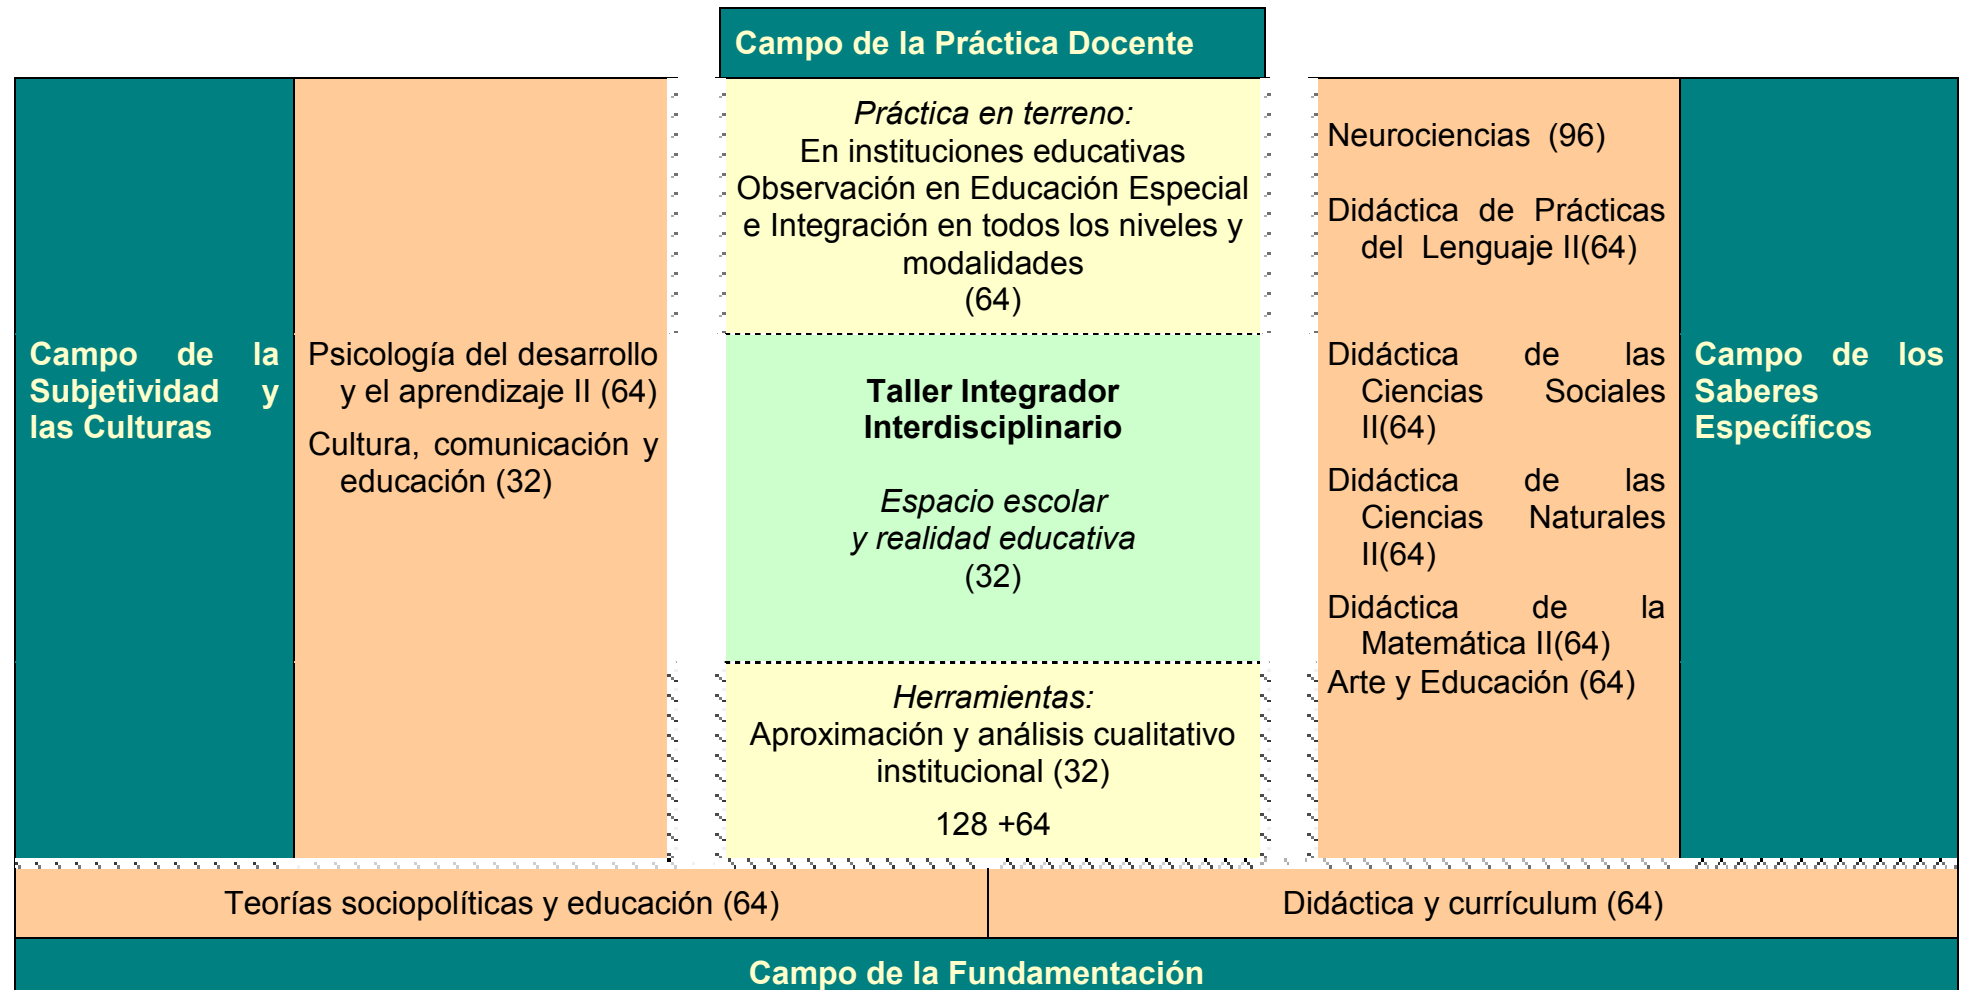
Campo de la Práctica Docente

Campo de la Subjetividad y las Culturas

Psicología del desarrollo y el aprendizaje II (64)

Cultura, comunicación y educación (32)

*Práctica en terreno:*
En instituciones educativas Observación en Educación Especial e Integración en todos los niveles y modalidades
(64)

**Taller Integrador Interdisciplinario**

*Espacio escolar y realidad educativa*
(32)

*Herramientas:*
Aproximación y análisis cualitativo institucional (32)

128 +64

Neurociencias (96)

Didáctica de Prácticas del Lenguaje II(64)

Didáctica de las Ciencias Sociales II(64)

Didáctica de las Ciencias Naturales II(64)

Didáctica de la Matemática II(64)

Arte y Educación (64)

Campo de los Saberes Específicos

Teorías sociopolíticas y educación (64)

Didáctica y currículum (64)

Campo de la Fundamentación